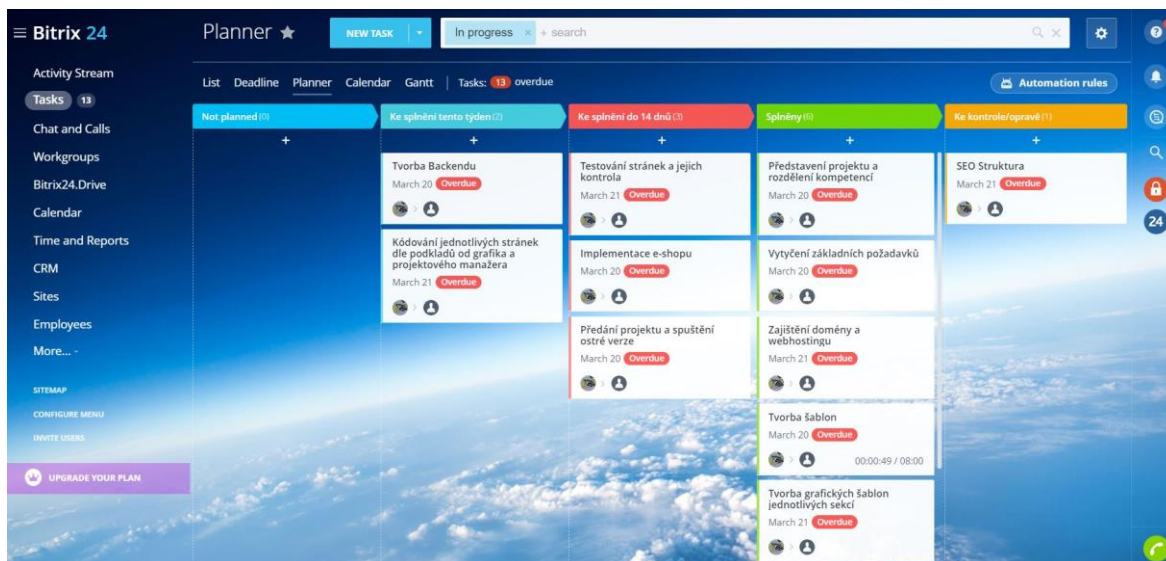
≡ Bitrix 24

Activity Stream
Tasks 13
Chat and Calls
Workgroups
Bitrix24.Drive
Calendar
Time and Reports
CRM
Sites
Employees
More... -

SITEMAP
CONFIGURE MENU
INVITE USERS

UPGRADE YOUR PLAN

Planner ★ NEW TASK In progress × + search

List Deadline Planner Calendar Gantt Tasks: 13 overdue

Automation rules

Not planned (0)
+

Ke splnění tento týden (2)
+
Tvorba Backendu
March 20 Overdue

Kódování jednotlivých stránek dle podkladů od grafika a projektového manažera
March 21 Overdue

Ke splnění do 14 dnů (3)
+
Testování stránek a jejich kontrola
March 21 Overdue

Implementace e-shopu
March 20 Overdue

Předání projektu a spuštění ostré verze
March 20 Overdue

Splněny (6)
+
Představení projektu a rozdělení kompetencí
March 20 Overdue

Vytyčení základních požadavků
March 20 Overdue

Zajištění domény a webhostingu
March 21 Overdue

Tvorba šablon
March 20 Overdue
00:00:49 / 08:00

Tvorba grafických šablon jednotlivých sekcí
March 21 Overdue

Ke kontrole/opravě (1)
+
SEO Struktura
March 21 Overdue

24